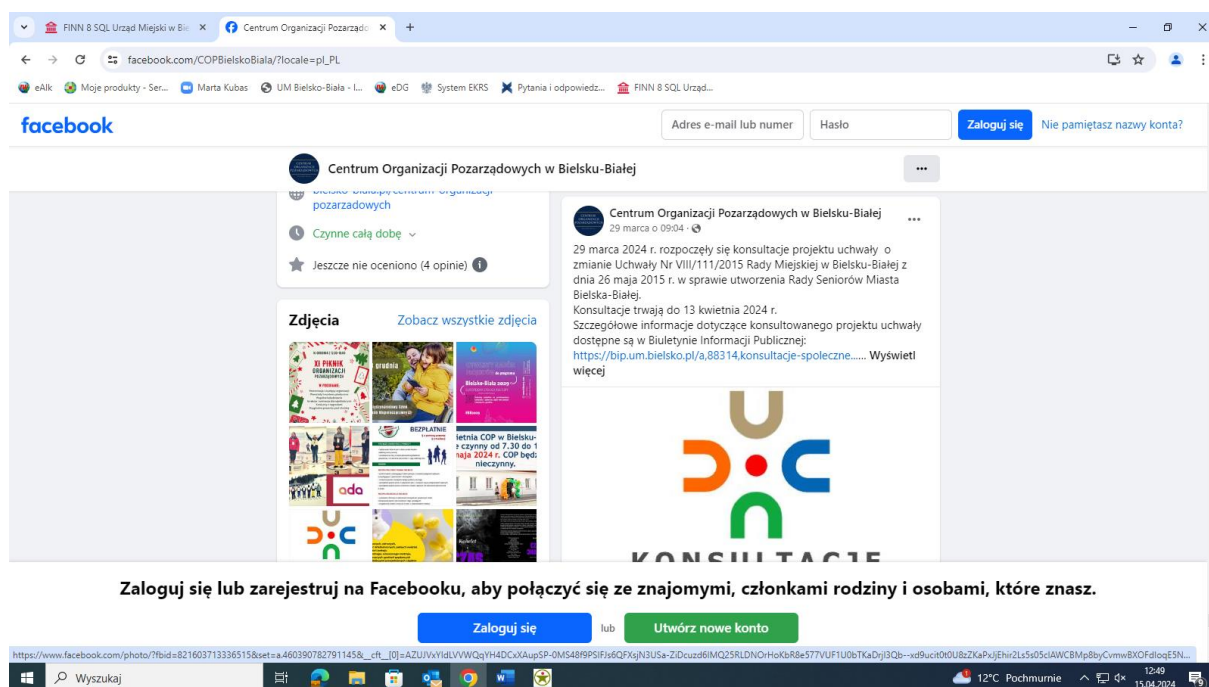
FINN 8 SQL Urząd Miejski w Bie ×
Centrum Organizacji Pozarządo ×
+
facebook.com/COPBielskoBiala/?locale=pl_PL
eAlk
Moje produkty - Ser...
Marta Kubas
UM Bielsko-Biała - I...
eDG
System EKRS
Pytania i odpowiedz...
FINN 8 SQL Urząd...

facebook
Adres e-mail lub numer
Hasło
Zaloguj się
Nie pamiętasz nazwy konta?

Centrum Organizacji Pozarządowych w Bielsku-Białej
...

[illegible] pozarzadowych
Czynne całą dobę
Jeszcze nie oceniono (4 opinie)

Zdjęcia
Zobacz wszystkie zdjęcia

XI PIKNIK ORGANIZACJI POZARZĄDOWYCH
grudnia
Bielsko-Biała
ada
BEZPŁATNIE
ietnia COP w Bielsku- e czynny od 7.30 do 1 maja 2024 r. COP będz nieczynny.

Centrum Organizacji Pozarządowych w Bielsku-Białej
29 marca o 09:04 ·

29 marca 2024 r. rozpoczęły się konsultacje projektu uchwały o zmianie Uchwały Nr VIII/111/2015 Rady Miejskiej w Bielsku-Białej z dnia 26 maja 2015 r. w sprawie utworzenia Rady Seniorów Miasta Bielska-Białej.
Konsultacje trwają do 13 kwietnia 2024 r.
Szczegółowe informacje dotyczące konsultowanego projektu uchwały dostępne są w Biuletynie Informacji Publicznej:
https://bip.um.bielsko.pl/a,88314,konsultacje-spoleczne...... Wyświetl więcej

KONSULTACJE

Zaloguj się lub zarejestruj na Facebooku, aby połączyć się ze znajomymi, członkami rodziny i osobami, które znasz.
Zaloguj się
lub
Utwórz nowe konto

https://www.facebook.com/photo/?fbid=821603713336515&set=a.460390782791145&__cft__[0]=AZUJVxYldLVVWQqYH4DCxXAupSP-0MS48f9PSIFJs6QFXsJN3USa-ZiDcuzd6IMQ25RLDNOrHoKbR8e577VUF1U0bTKaDrjI3Qb--xd9ucit0t0U8zZKaPxJEhir2Ls5s05cIAWCBMp8byCvmwBXOFdloqE5N...

Wyszukaj
12°C Pochmurnie
12:49
15.04.2024